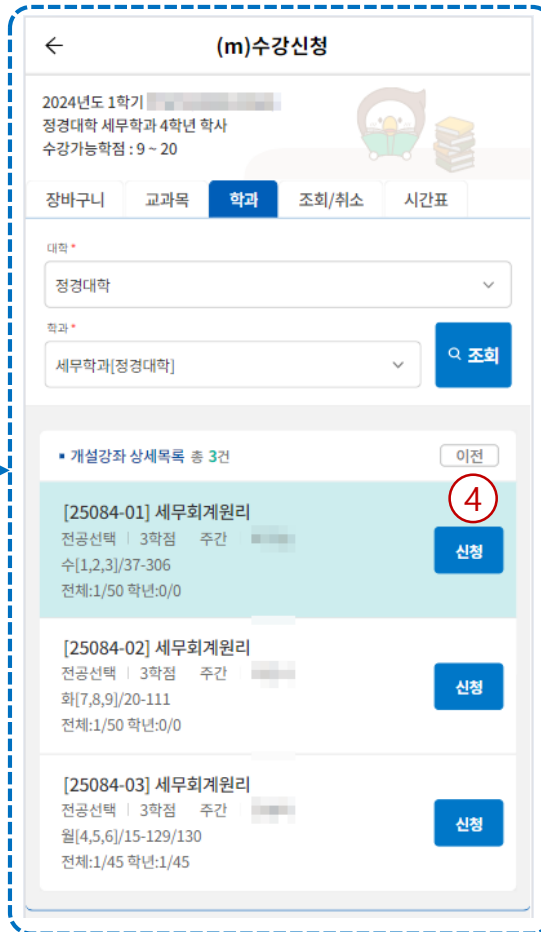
←
(m)수강신청

2024년도 1학기 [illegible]
정경대학 세무학과 4학년 학사
수강가능학점 : 9 ~ 20

장바구니 | 교과목 | 학과 | 조회/취소 | 시간표

대학 *
정경대학

학과 *
세무학과[정경대학]

조회

▪ 개설강좌 상세목록 총 3건
이전

④

[25084-01] 세무회계원리
전공선택 | 3학점 | 주간 | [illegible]
수[1,2,3]/37-306
전체:1/50 학년:0/0
신청

[25084-02] 세무회계원리
전공선택 | 3학점 | 주간 | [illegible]
화[7,8,9]/20-111
전체:1/50 학년:0/0
신청

[25084-03] 세무회계원리
전공선택 | 3학점 | 주간 | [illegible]
월[4,5,6]/15-129/130
전체:1/45 학년:1/45
신청